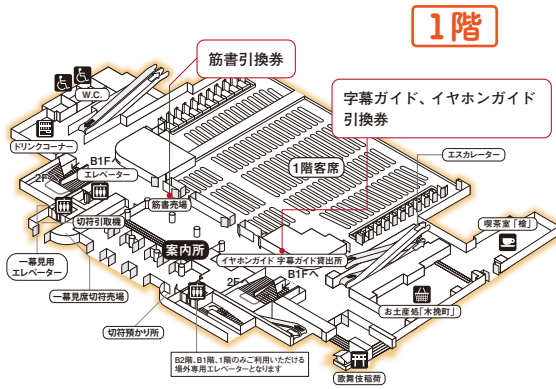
1階

筋書引換券

字幕ガイド、イヤホンガイド引換券

W.C.

ドリンクコーナー

B1F

2F

エレベーター

1階客席

エスカレーター

筋書売場

切符引取機

一幕見用エレベーター

案内所

イヤホンガイド 字幕ガイド貸出所

B1Fへ

喫茶室「檜」

2F

一幕見席切符売場

お土産処「木挽町」

切符預かり所

B2階、B1階、1階のみご利用いただける場外専用エレベーターとなります

歌舞伎稲荷